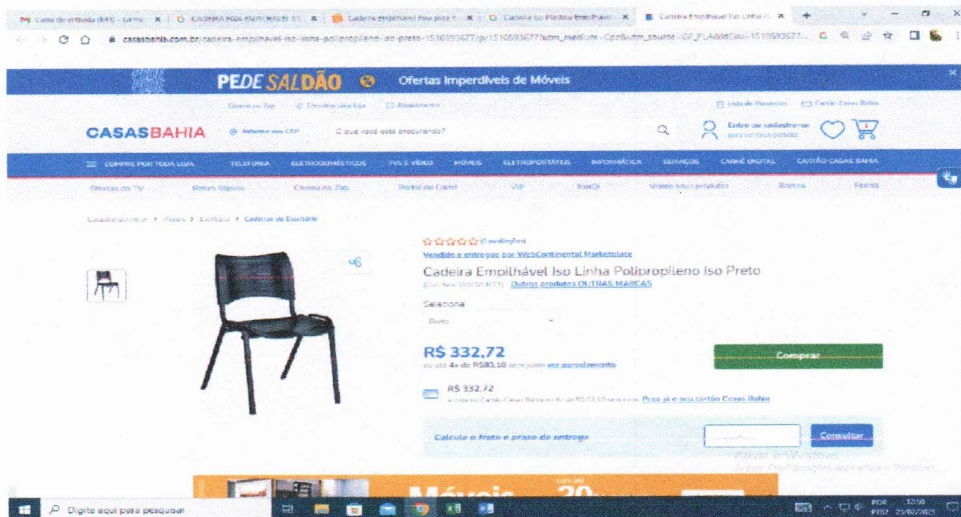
PEDE SALDÃO Ofertas Imperdíveis de Móveis

CASASBAHIA

O que você está procurando?

Entre ou cadastre-se

COMPRE POR TODA LOJA TELEFONIA ELETRODOMÉSTICOS TVS E VÍDEO MÓVEIS ELETROPORTÁTEIS INFORMÁTICA SERVIÇOS CARNÊ DIGITAL CARTÃO CASAS BAHIA

Casas Bahia > Móveis > Escritório > Cadeiras de Escritório

(avaliações)

Vendido e entregue por WebContinental Marketplace

Cadeira Empilhável Iso Linha Polipropileno Iso Preto

Outros produtos OUTRAS MARCAS

Selecione

Preto

R$ 332.72

ou até 4x de R$83,18 ver parcelamento

Comprar

R$ 332.72

Peça já o seu cartão Casas Bahia

Calcule o frete e prazo de entrega

Consultar

Ativar o Windows

Móveis

Digite aqui para pesquisar